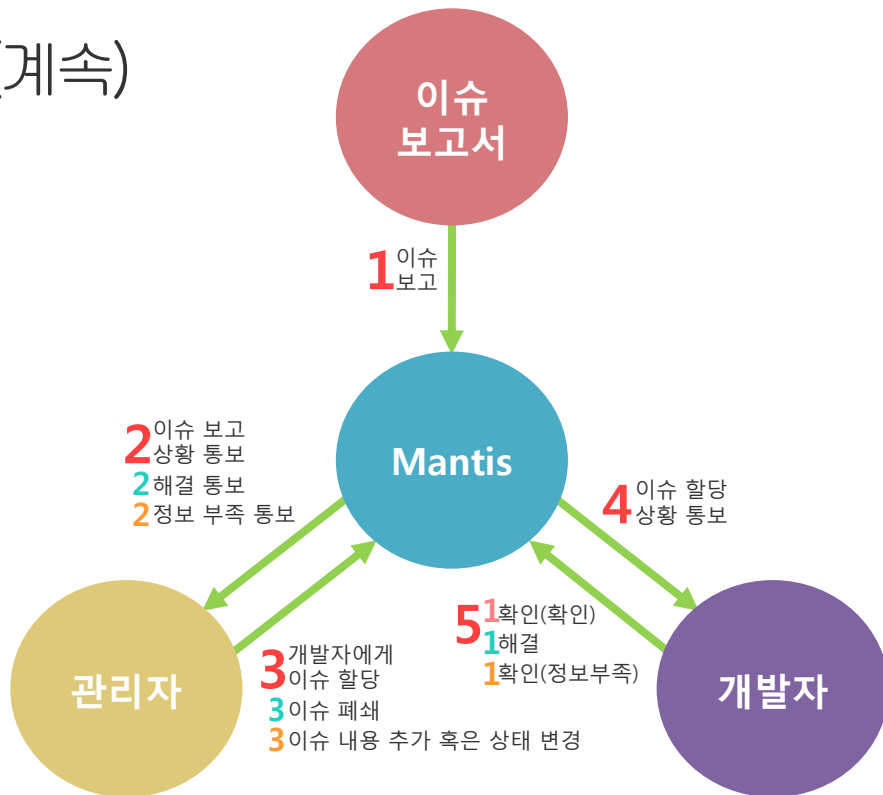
(계속)

이슈 보고서

1 이슈 보고

Mantis

2 이슈 보고 상황 통보
2 해결 통보
2 정보 부족 통보

4 이슈 할당 상황 통보

관리자

3 개발자에게 이슈 할당
3 이슈 폐쇄
3 이슈 내용 추가 혹은 상태 변경

5 1 확인(확인)
1 해결
1 확인(정보부족)

개발자